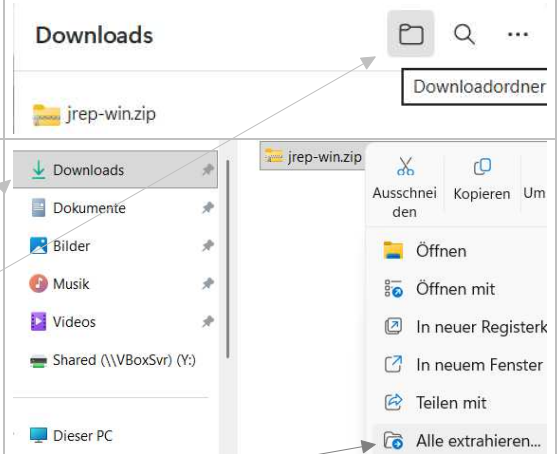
Downloads

Downloadordner

jrep-win.zip

Downloads
Dokumente
Bilder
Musik
Videos
Shared (\\VBoxSvr) (Y:)
Dieser PC

jrep-win.zip

Ausschneiden
Kopieren
Um

Öffnen
Öffnen mit
In neuer Registerk
In neuem Fenster
Teilen mit
Alle extrahieren...